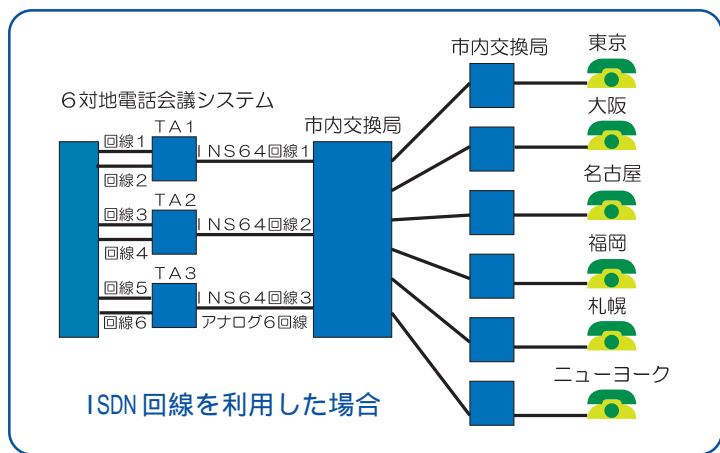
６対地電話会議システム

回線１
回線２
回線３
回線４
回線５
回線６

ＴＡ１
ＴＡ２
ＴＡ３

ＩＮＳ６４回線１
ＩＮＳ６４回線２
ＩＮＳ６４回線３
アナログ６回線

市内交換局

市内交換局

東京
大阪
名古屋
福岡
札幌
ニューヨーク

ISDN回線を利用した場合